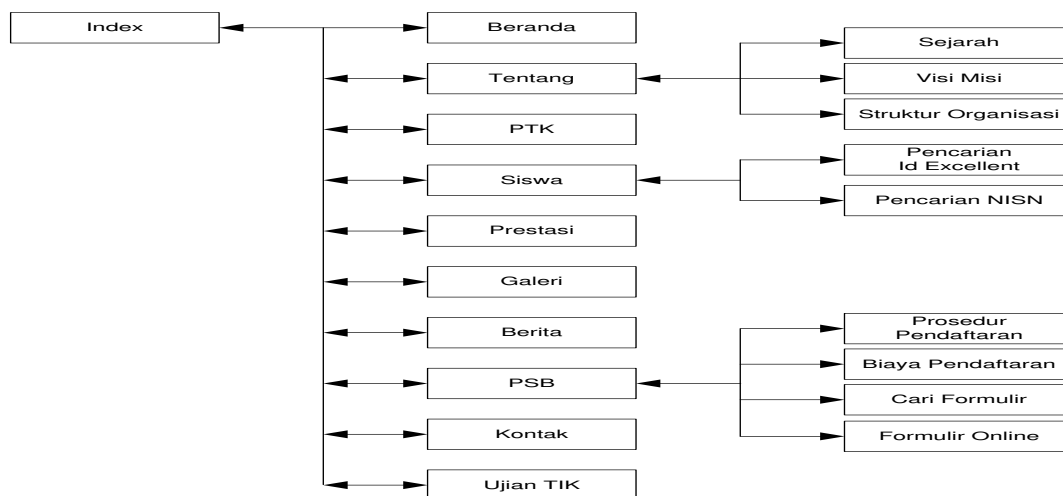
Index

Beranda

Tentang

Sejarah

Visi Misi

Struktur Organisasi

PTK

Siswa

Pencarian Id Excellent

Pencarian NISN

Prestasi

Galeri

Berita

PSB

Prosedur Pendaftaran

Biaya Pendaftaran

Cari Formulir

Formulir Online

Kontak

Ujian TIK